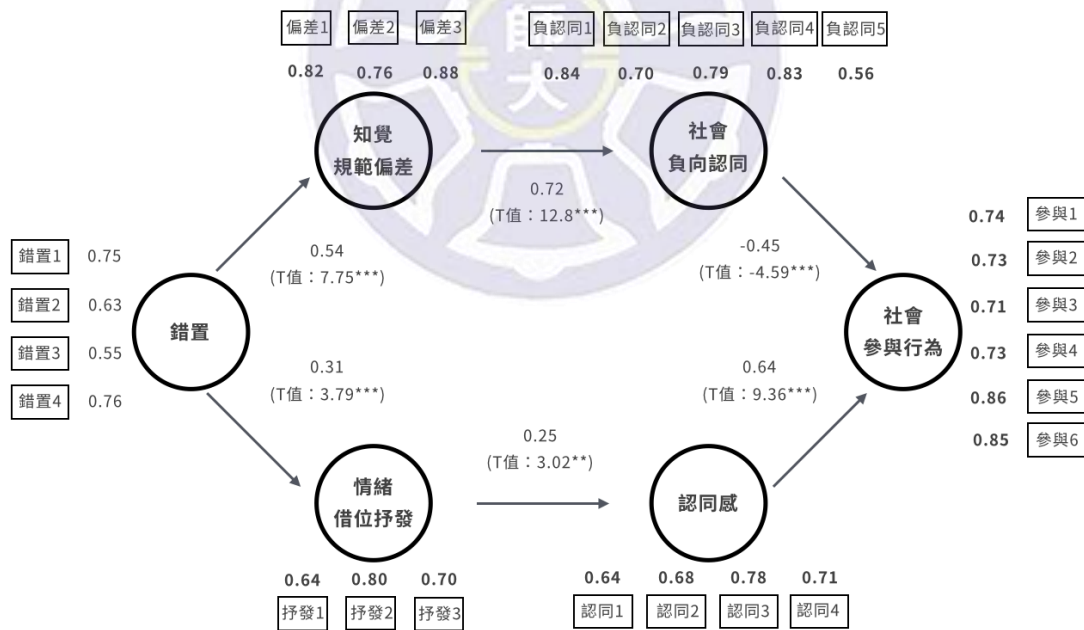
偏差1 偏差2 偏差3 負認同1 負認同2 負認同3 負認同4 負認同5

0.82 0.76 0.88 0.84 0.70 0.79 0.83 0.56

知覺
規範偏差

社會
負向認同

0.72
(T值：12.8***)

錯置1 0.75
錯置2 0.63
錯置3 0.55
錯置4 0.76

錯置

0.54
(T值：7.75***)

-0.45
(T值：-4.59***)

0.74 參與1
0.73 參與2
0.71 參與3
0.73 參與4
0.86 參與5
0.85 參與6

社會
參與行為

0.31
(T值：3.79***)

0.64
(T值：9.36***)

0.25
(T值：3.02**)

情緒
借位抒發

認同感

0.64 0.80 0.70
抒發1 抒發2 抒發3

0.64 0.68 0.78 0.71
認同1 認同2 認同3 認同4